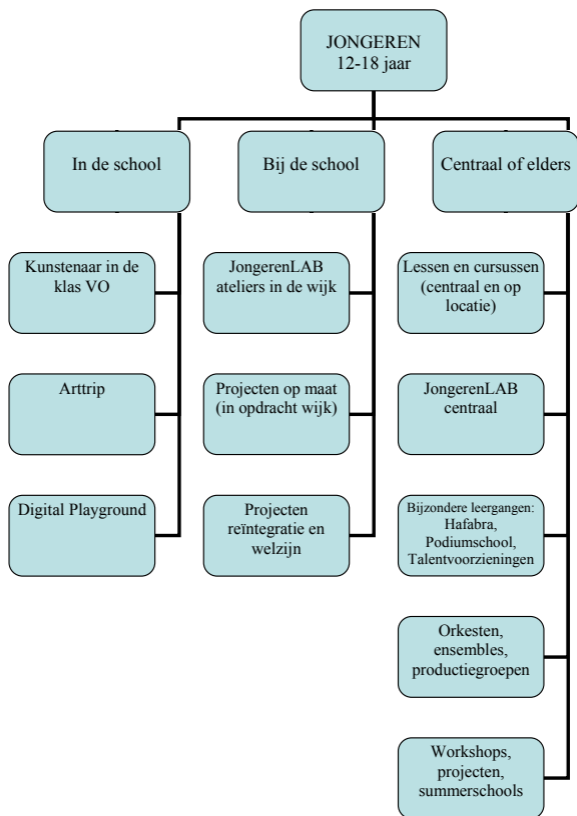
JONGEREN
12-18 jaar

In de school

Kunstenaar in de klas VO

Arttrip

Digital Playground

Bij de school

JongerenLAB ateliers in de wijk

Projecten op maat (in opdracht wijk)

Projecten reïntegratie en welzijn

Centraal of elders

Lessen en cursussen (centraal en op locatie)

JongerenLAB centraal

Bijzondere leergangen: Hafabra, Podiumschool, Talentvoorzieningen

Orkesten, ensembles, productiegroepen

Workshops, projecten, summerschools